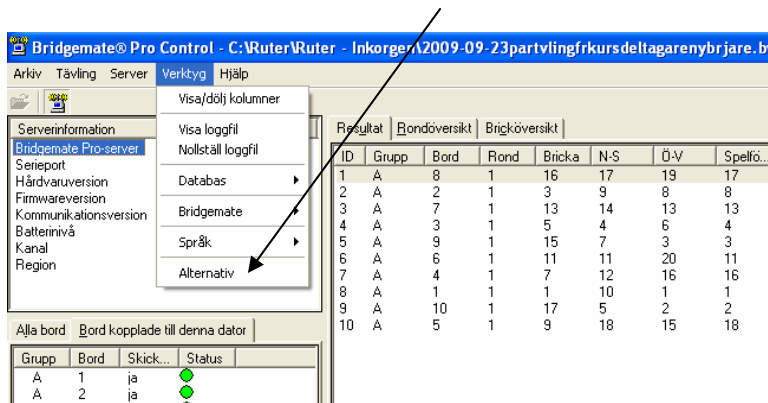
Bridgemate® Pro Control - C:\Ruter\Ruter - Inkorgen\2009-09-23partvlingfrkursdeltagarenybrjare.b

Arkiv Tävling Server Verktyg Hjälp

Visa/dölj kolumner
Visa loggfil
Nollställ loggfil
Databas
Bridgemate
Språk
Alternativ

Serverinformation
Bridgemate Pro-server
Serieport
Hårdvaruversion
Firmwareversion
Kommunikationsversion
Batterinivå
Kanal
Region

Alla bord | Bord kopplade till denna dator

| Grupp | Bord | Skick... | Status |
|---|---|---|---|
| A | 1 | ja | |
| A | 2 | ja | |

Resultat | Rondöversikt | Brickoversikt

| ID | Grupp | Bord | Rond | Bricka | N-S | Ö-V | Spelfö... |
|---|---|---|---|---|---|---|---|
| 1 | A | 8 | 1 | 16 | 17 | 19 | 17 |
| 2 | A | 2 | 1 | 3 | 9 | 8 | 8 |
| 3 | A | 7 | 1 | 13 | 14 | 13 | 13 |
| 4 | A | 3 | 1 | 5 | 4 | 6 | 4 |
| 5 | A | 9 | 1 | 15 | 7 | 3 | 3 |
| 6 | A | 6 | 1 | 11 | 11 | 20 | 11 |
| 7 | A | 4 | 1 | 7 | 12 | 16 | 16 |
| 8 | A | 1 | 1 | 1 | 10 | 1 | 1 |
| 9 | A | 10 | 1 | 17 | 5 | 2 | 2 |
| 10 | A | 5 | 1 | 9 | 18 | 15 | 18 |